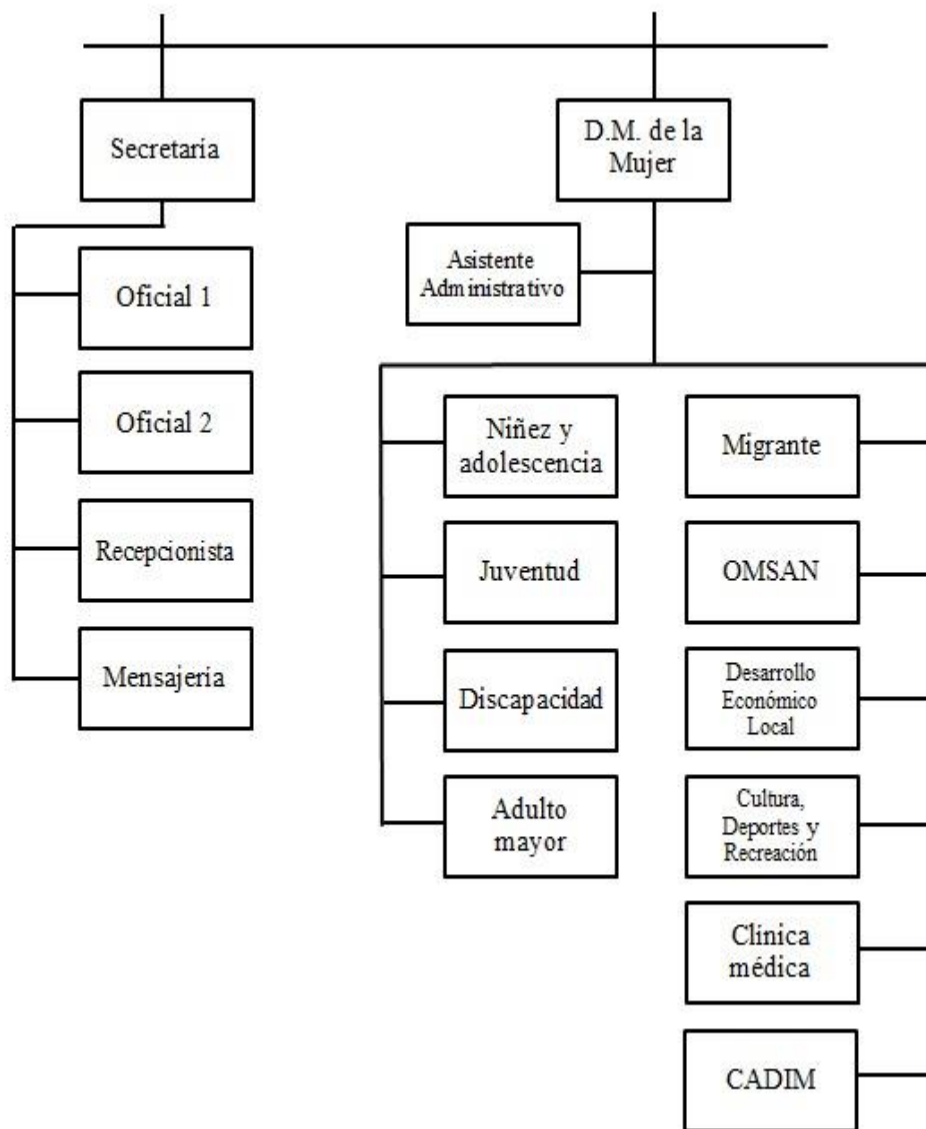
Secretaría

D.M. de la Mujer

Asistente Administrativo

Oficial 1

Oficial 2

Recepcionista

Mensajeria

Niñez y adolescencia

Juventud

Discapacidad

Adulto mayor

Migrante

OMSAN

Desarrollo Económico Local

Cultura, Deportes y Recreación

Clínica médica

CADIM